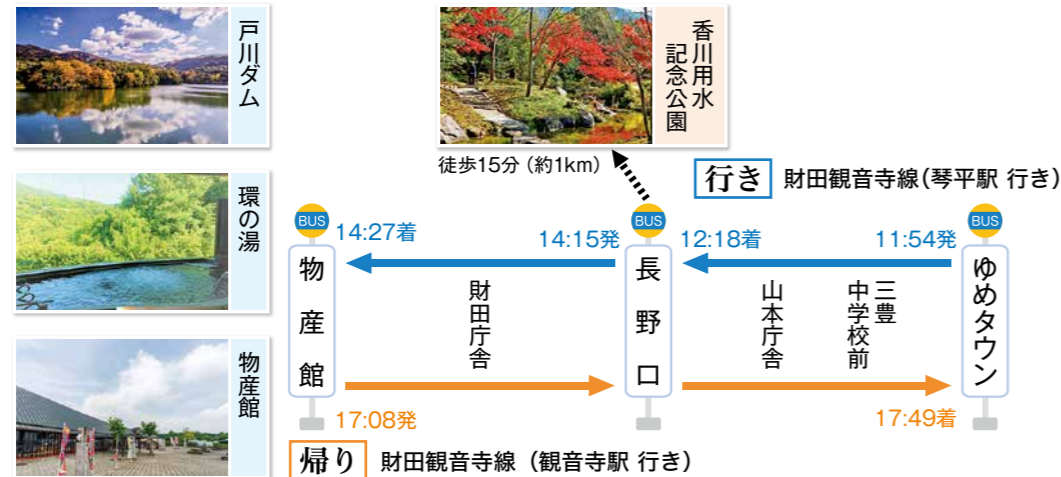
戸川ダム

環の湯

物産館

香川用水記念公園

徒歩15分（約1km）

行き 財田観音寺線（琴平駅 行き）

BUS
物産館
14:27着
17:08発

BUS
長野口
14:15発
12:18着

財田庁舎

山本庁舎

三豊中学校前

BUS
ゆめタウン
11:54発
17:49着

帰り 財田観音寺線（観音寺駅 行き）